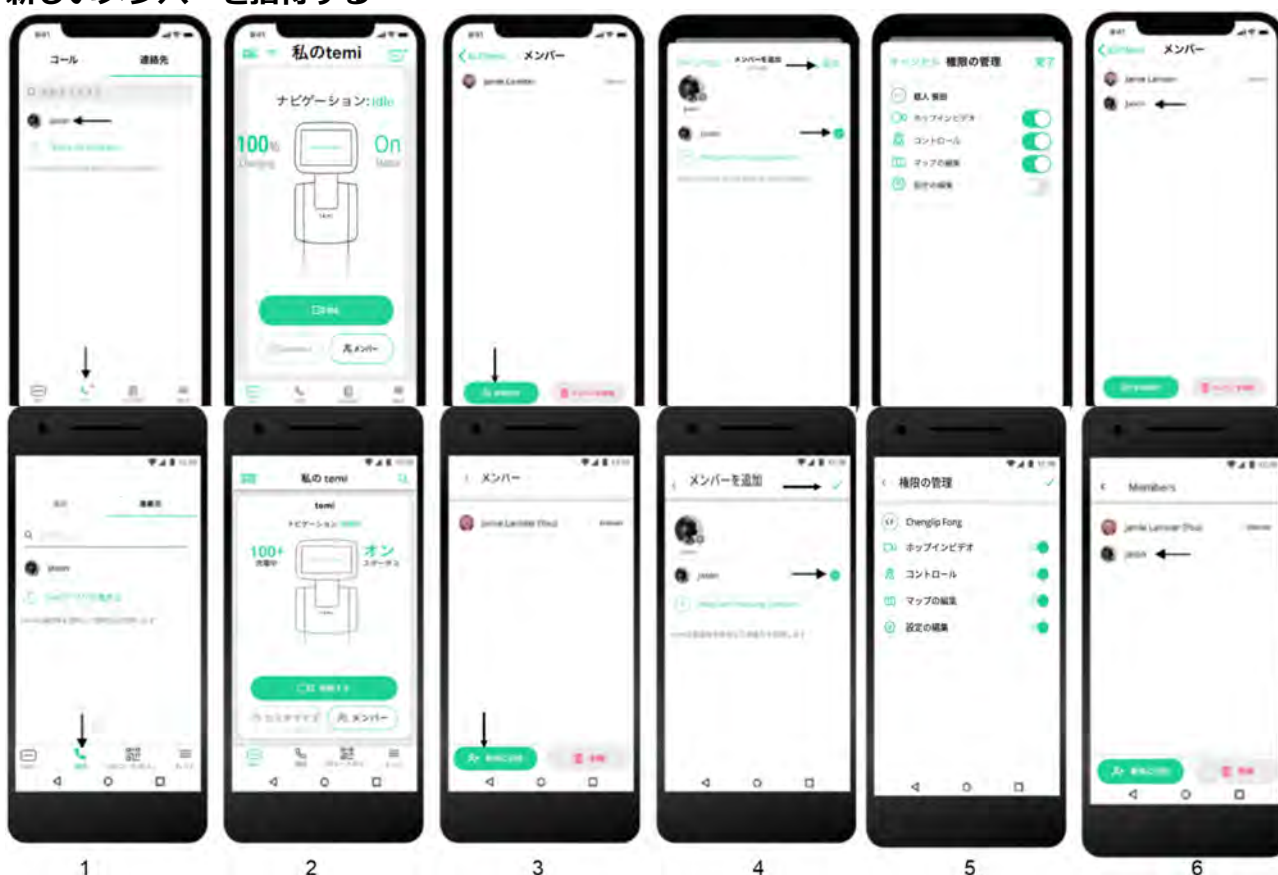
新しいメンバーを招待する

コール
連絡先
Jason

私のtemi
ナビゲーション: idle
100%
Charging
On
Status
メンバー

メンバー
Jamie Lardner

メンバーを追加
Jason

キャンセル 権限の管理 完了
ホップインビデオ
コントロール
マップの編集
設定の編集

メンバー
Jamie Lardner
Jason

連絡先
Jason

私の temi
temi
ナビゲーション:
100%
充電中
オン
ステータス
メンバー

メンバー
Jamie Lardner (You)

メンバーを追加
Jason

権限の管理
Chenglip Fong
ホップインビデオ
コントロール
マップの編集
設定の編集

Members
Jamie Lardner (You)
Jason

1
2
3
4
5
6